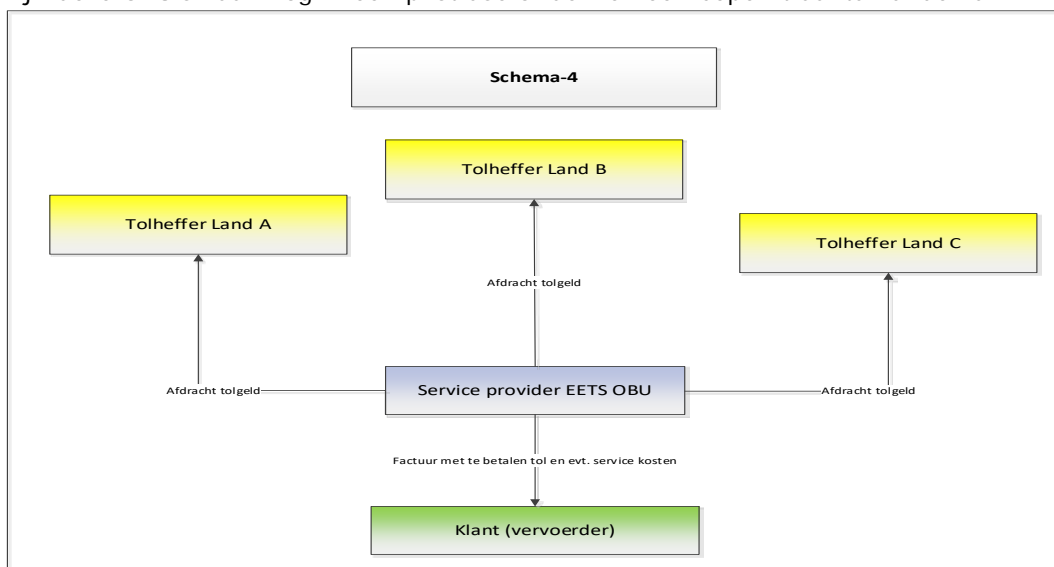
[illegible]

Schema-4

Tolheffer Land B

Tolheffer Land A

Tolheffer Land C

Afdracht tolgeld

Afdracht tolgeld

Service provider EETS OBU

Afdracht tolgeld

Factuur met te betalen tol en evt. service kosten

Klant (vervoerder)